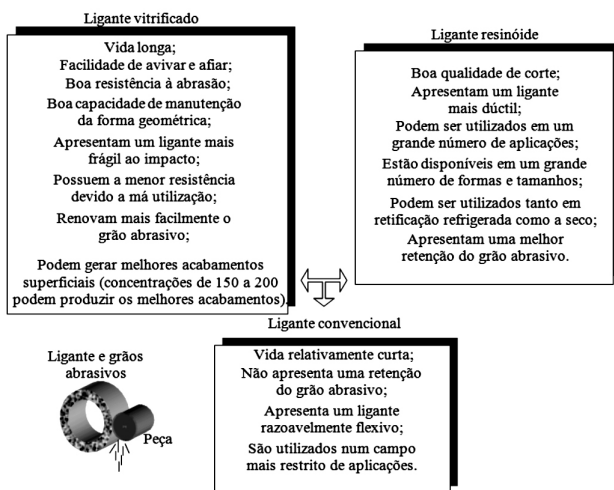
Ligante vitrificado

Vida longa;
Facilidade de avivar e afiar;
Boa resistência à abrasão;
Boa capacidade de manutenção da forma geométrica;
Apresentam um ligante mais frágil ao impacto;
Possuem a menor resistência devido a má utilização;
Renovam mais facilmente o grão abrasivo;

Podem gerar melhores acabamentos superficiais (concentrações de 150 a 200 podem produzir os melhores acabamentos).

Ligante resinóide

Boa qualidade de corte;
Apresentam um ligante mais dúctil;
Podem ser utilizados em um grande número de aplicações;
Estão disponíveis em um grande número de formas e tamanhos;
Podem ser utilizados tanto em retificação refrigerada como a seco;
Apresentam uma melhor retenção do grão abrasivo.

Ligante convencional

Vida relativamente curta;
Não apresenta uma retenção do grão abrasivo;
Apresenta um ligante razoavelmente flexivo;
São utilizados num campo mais restrito de aplicações.

Ligante e grãos abrasivos

Peça